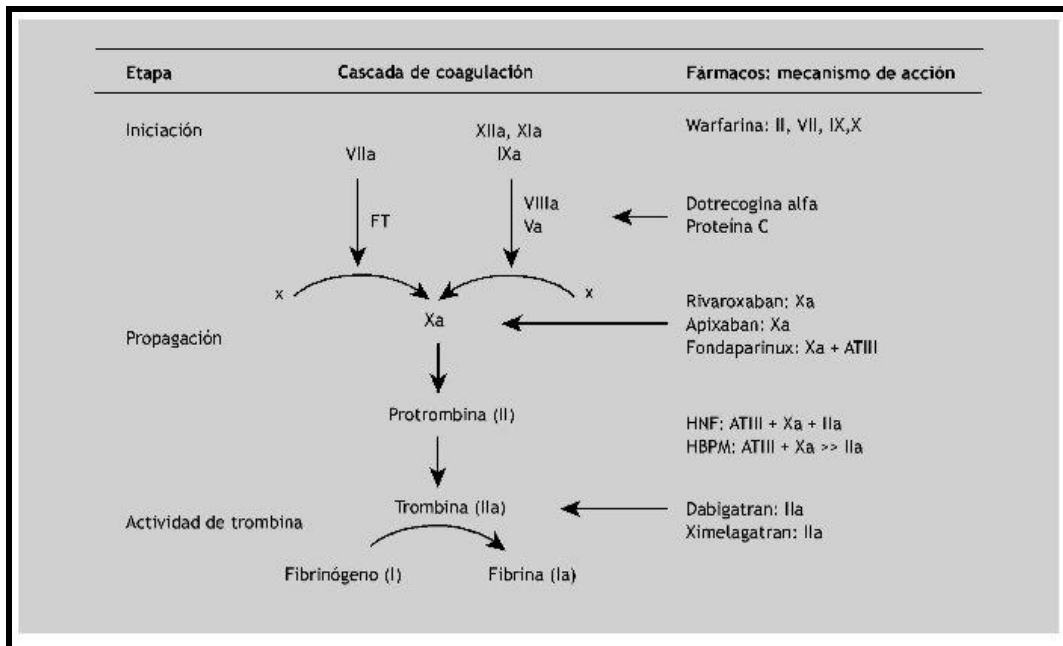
Etapa | Cascada de coagulación | Fármacos: mecanismo de acción

Iniciación

VIIa

XIIa, XIa
IXa

FT

VIIIa
Va

x

x

Xa

Propagación

Protrombina (II)

Trombina (IIa)

Actividad de trombina

Fibrinógeno (I)

Fibrina (Ia)

Warfarina: II, VII, IX,X

Dotrecogina alfa
Proteína C

Rivaroxaban: Xa
Apixaban: Xa
Fondaparinux: Xa + ATIII

HNF: ATIII + Xa + IIa
HBPM: ATIII + Xa >> IIa

Dabigatran: IIa
Ximelagatran: IIa